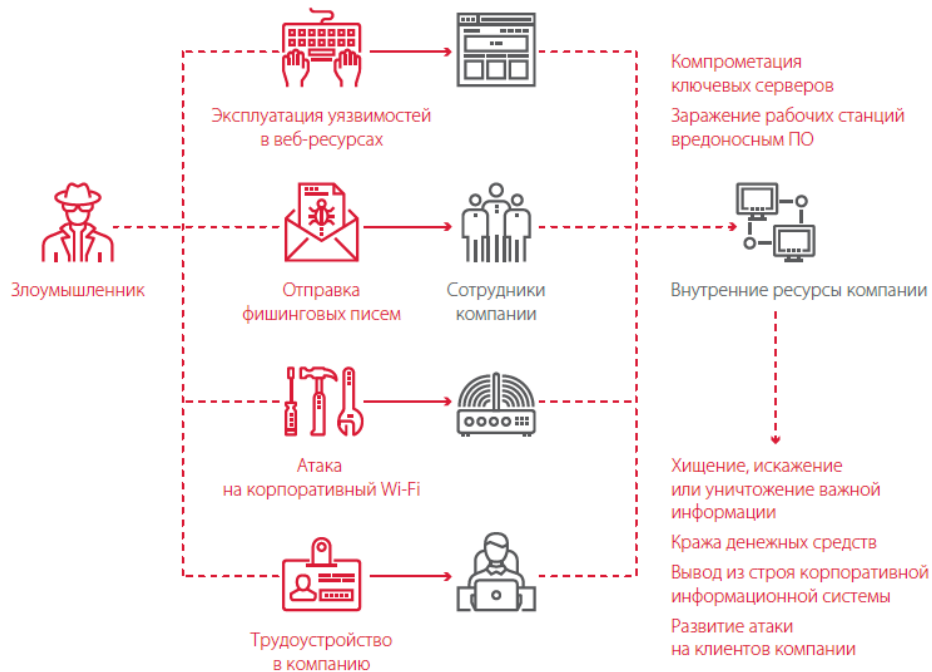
Эксплуатация уязвимостей в веб-ресурсах

Компрометация ключевых серверов

Заражение рабочих станций вредоносным ПО

Злоумышленник

Отправка фишинговых писем

Сотрудники компании

Внутренние ресурсы компании

Атака на корпоративный Wi-Fi

Хищение, искажение или уничтожение важной информации

Кража денежных средств

Вывод из строя корпоративной информационной системы

Развитие атаки на клиентов компании

Трудоустройство в компанию